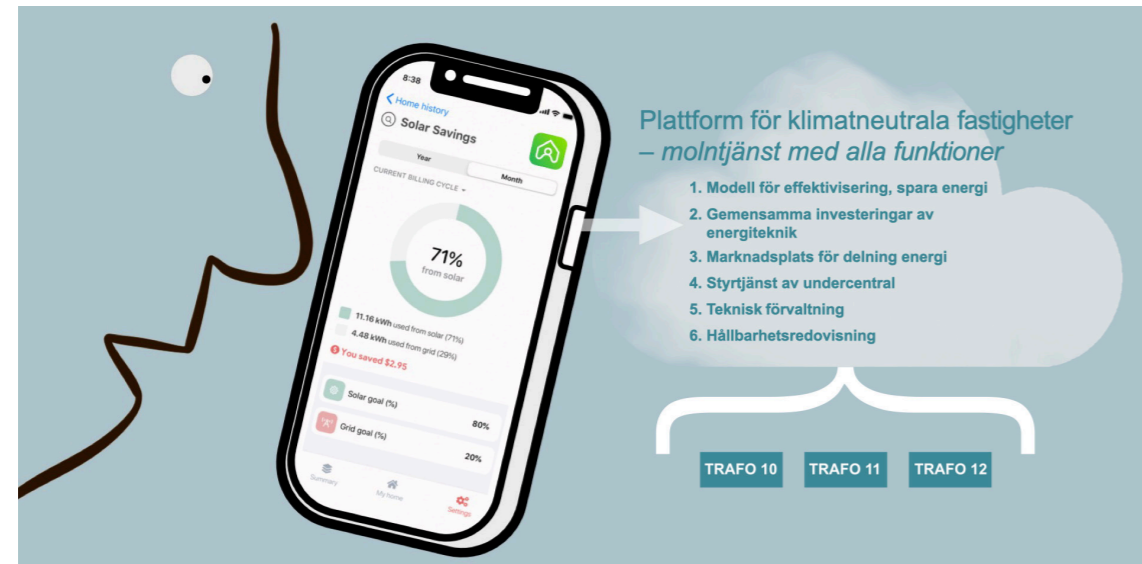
8:38

Home history

Solar Savings

Year

Month

CURRENT BILLING CYCLE

71%
from solar

11.16 kWh used from solar (71%)

4.48 kWh used from grid (29%)

You saved $2.95

Solar goal (%)

80%

Grid goal (%)

20%

Summary

My home

Settings

Plattform för klimatneutrala fastigheter
– molntjänst med alla funktioner

1. Modell för effektivisering, spara energi
2. Gemensamma investeringar av energiteknik
3. Marknadsplats för delning energi
4. Styrtjänst av undercentral
5. Teknisk förvaltning
6. Hållbarhetsredovisning

TRAFO 10

TRAFO 11

TRAFO 12